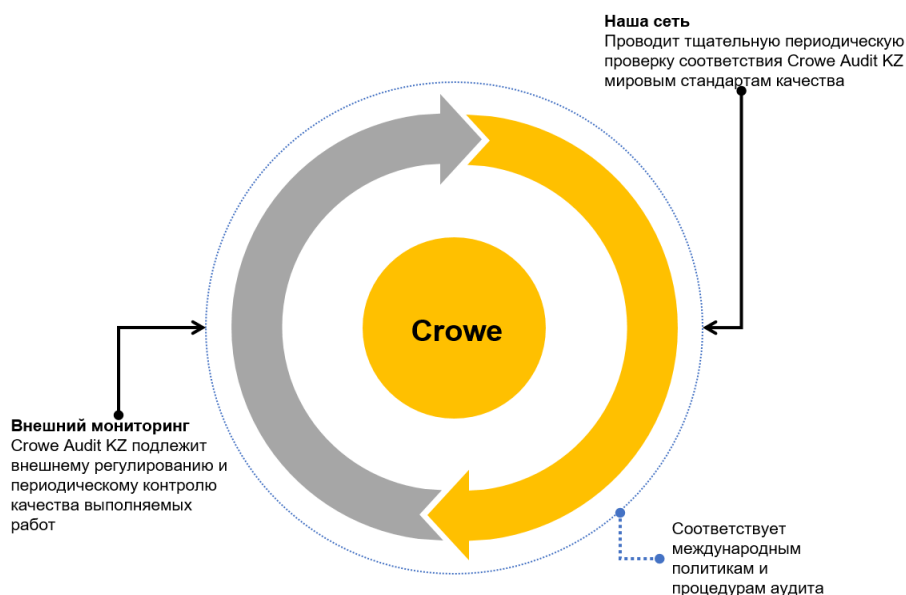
**Наша сеть**
Проводит тщательную периодическую проверку соответствия Crowe Audit KZ мировым стандартам качества

Crowe

**Внешний мониторинг**
Crowe Audit KZ подлежит внешнему регулированию и периодическому контролю качества выполняемых работ

Соответствует международным политикам и процедурам аудита